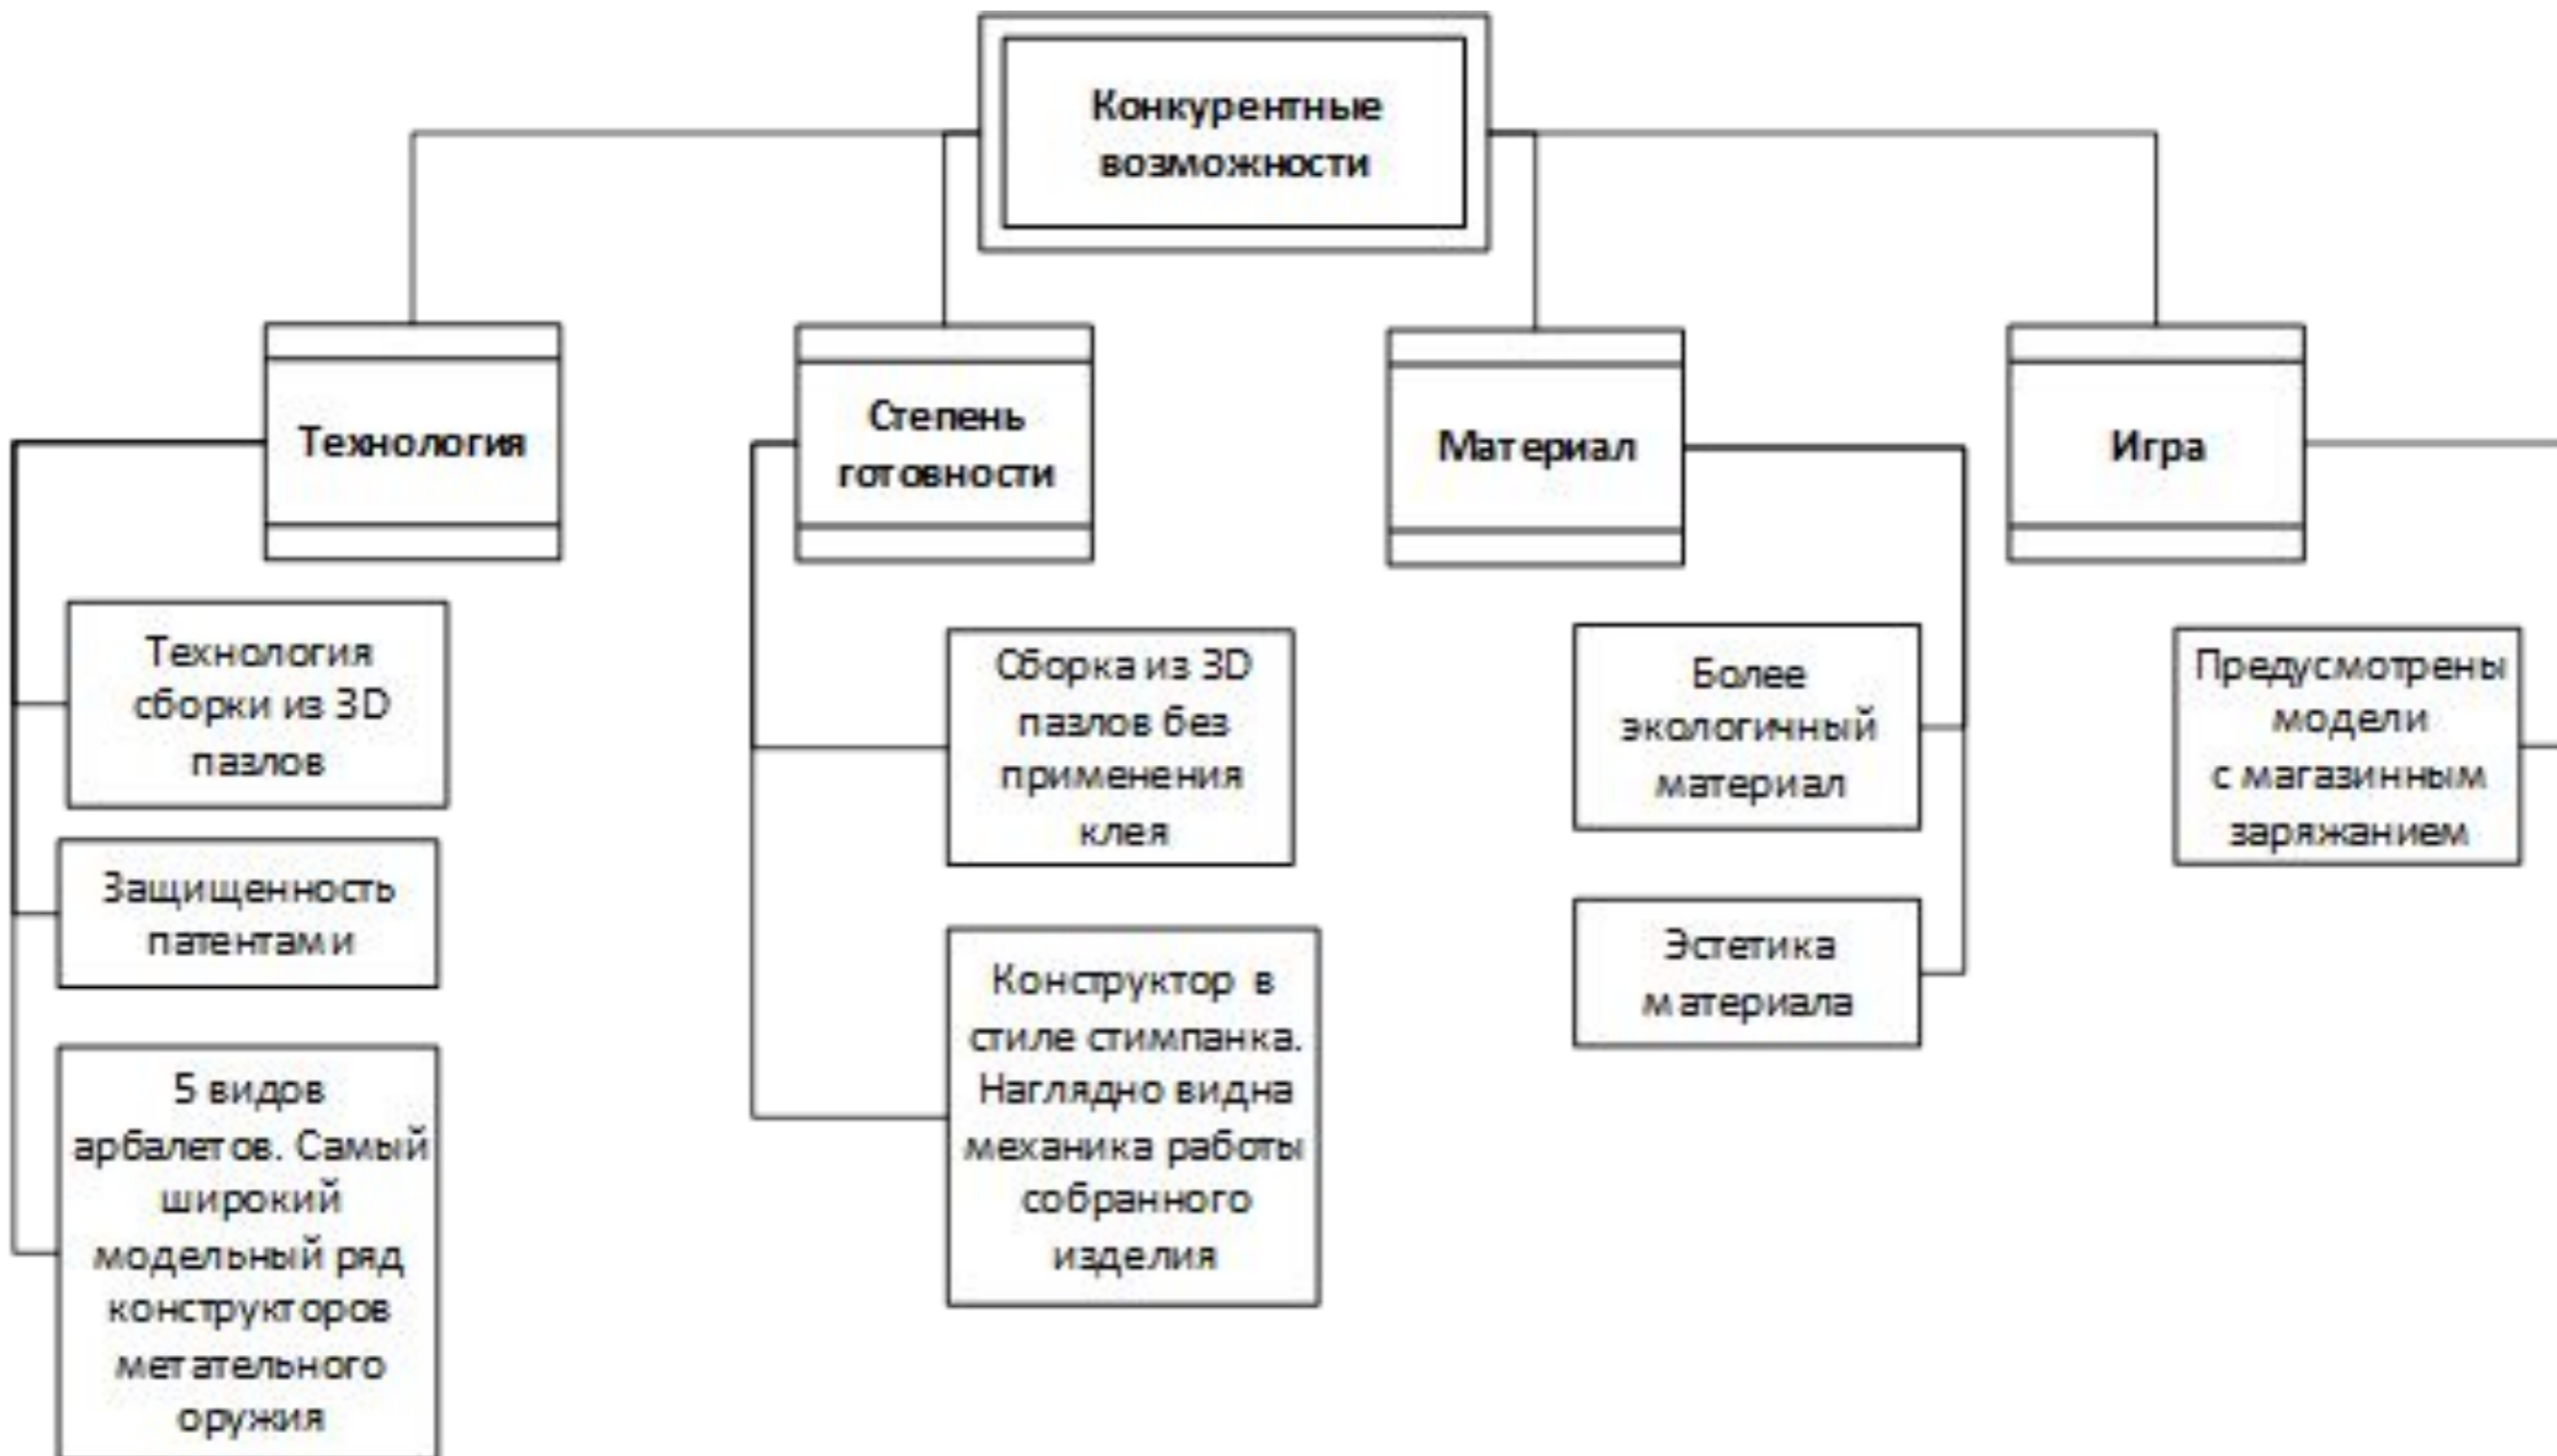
Конкурентные возможности

Технология

Технология сборки из 3D пазлов

Защищенность патентами

5 видов арбалетов. Самый широкий модельный ряд конструкторов метательного оружия

Степень готовности

Сборка из 3D пазлов без применения клея

Конструктор в стиле стимпанка. Наглядно видна механика работы собранного изделия

Материал

Более экологичный материал

Эстетика материала

Игра

Предусмотрены модели с магазинным заряжанием